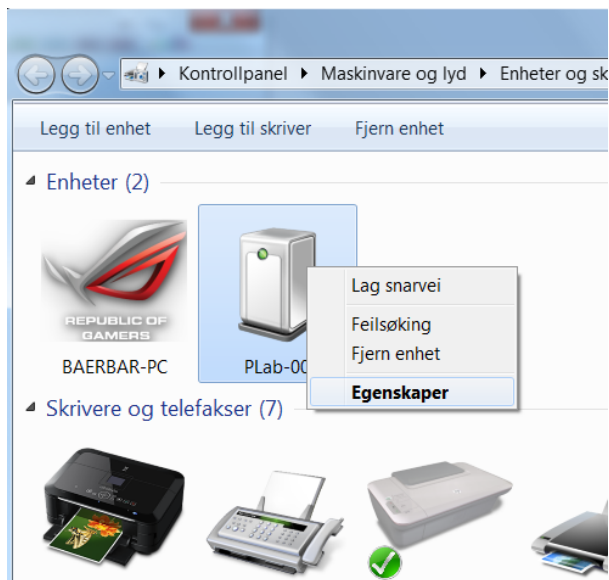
Kontrollpanel ▸ Maskinvare og lyd ▸ Enheter og sk

Legg til enhet Legg til skriver Fjern enhet

Enheter (2)

REPUBLIC OF GAMERS

BAERBAR-PC

PLab-00

Lag snarvei

Feilsøking

Fjern enhet

Egenskaper

Skrivere og telefakser (7)